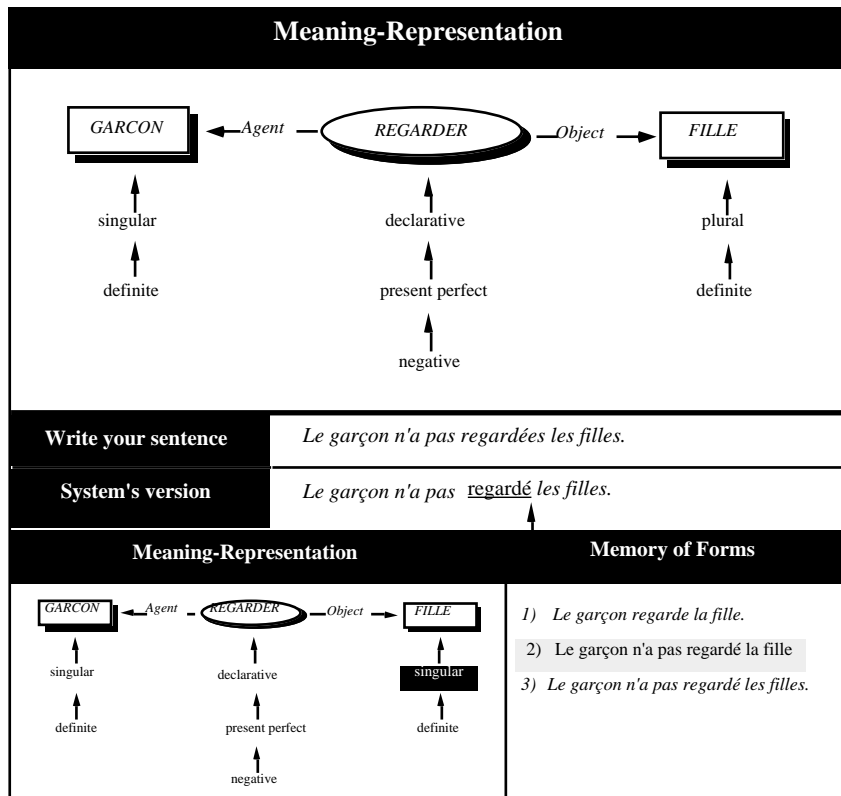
Meaning-Representation

GARCON Agent REGARDER Object FILLE

singular

definite

declarative

present perfect

negative

plural

definite

| Write your sentence | Le garçon n'a pas regardées les filles. |
|---|---|
| System's version | Le garçon n'a pas regardé les filles. |

Meaning-Representation

GARCON Agent REGARDER Object FILLE

singular

definite

declarative

present perfect

negative

singular

definite

Memory of Forms

1) Le garçon regarde la fille.

2) Le garçon n'a pas regardé la fille

3) Le garçon n'a pas regardé les filles.